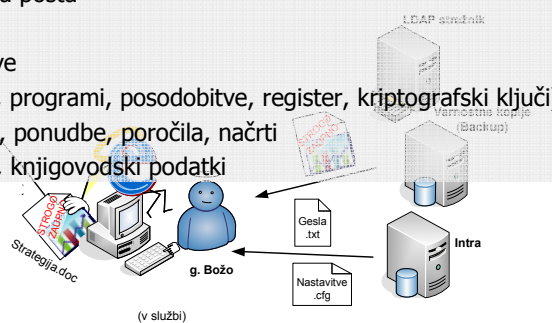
a pošta

ve

programi, posodobitve, register, kriptografski ključi

, ponudbe, poročila, načrti

. knjigovodski podatki

LDAP strežnik

Varnostne kopije (Backup)

STROGO ZAUPNO

STROGO ZAUPNO

Strategija.doc

g. Božo

(v službi)

Gesla .txt

Nastavitve .cfg

Intra